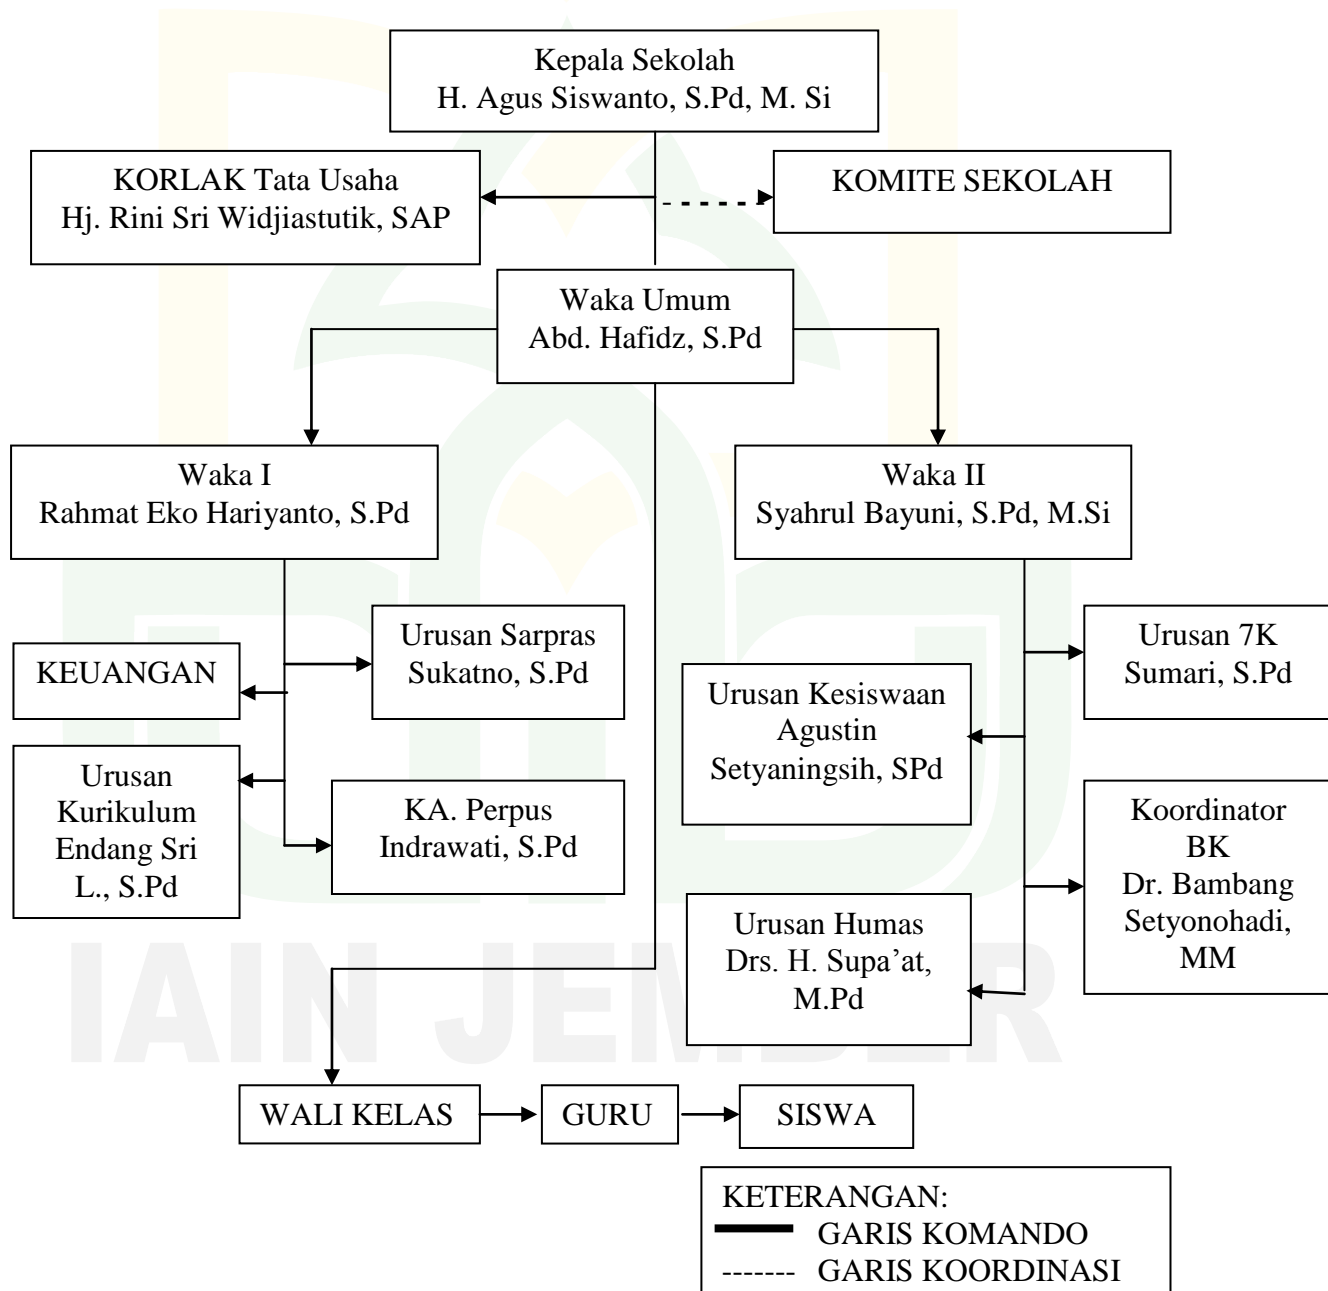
Kepala Sekolah
H. Agus Siswanto, S.Pd, M. Si

KORLAK Tata Usaha
Hj. Rini Sri Widjiastutik, SAP

KOMITE SEKOLAH

Waka Umum
Abd. Hafidz, S.Pd

Waka I
Rahmat Eko Hariyanto, S.Pd

Waka II
Syahrul Bayuni, S.Pd, M.Si

KEUANGAN

Urusan Sarpras
Sukatno, S.Pd

Urusan Kurikulum
Endang Sri L., S.Pd

KA. Perpus
Indrawati, S.Pd

Urusan 7K
Sumari, S.Pd

Urusan Kesiswaan
Agustin Setyaningsih, SPd

Koordinator BK
Dr. Bambang Setyonohadi, MM

Urusan Humas
Drs. H. Supa'at, M.Pd

WALI KELAS

GURU

SISWA

KETERANGAN:
GARIS KOMANDO
------- GARIS KOORDINASI

IAIN JEMBER